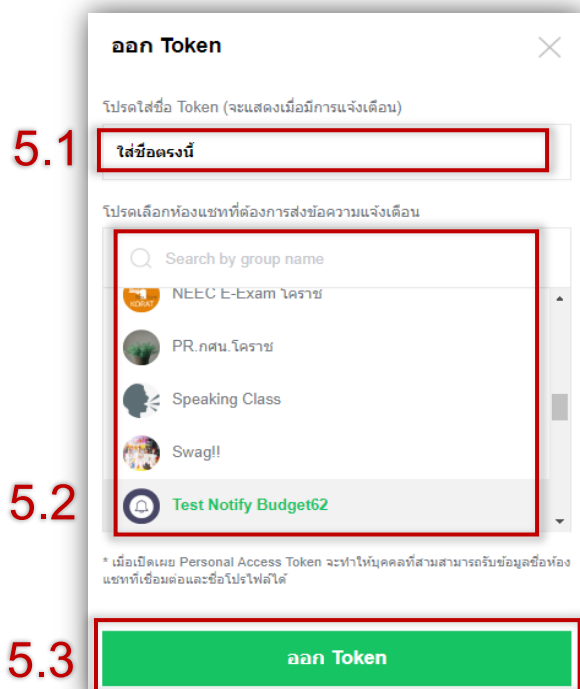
ออก Token

โปรดใส่ชื่อ Token (จะแสดงเมื่อมีการแจ้งเตือน)

5.1

ใส่ชื่อตรงนี้

โปรดเลือกห้องแชทที่ต้องการส่งข้อความแจ้งเตือน

Search by group name

KORAT

NEEC E-Exam โคราช

PR.กศน.โคราช

Speaking Class

Swag!!

5.2

Test Notify Budget62

* เมื่อเปิดเผย Personal Access Token จะทำให้บุคคลที่สามสามารถรับข้อมูลชื่อห้องแชทที่เชื่อมต่อและชื่อโปรไฟล์ได้

5.3

ออก Token